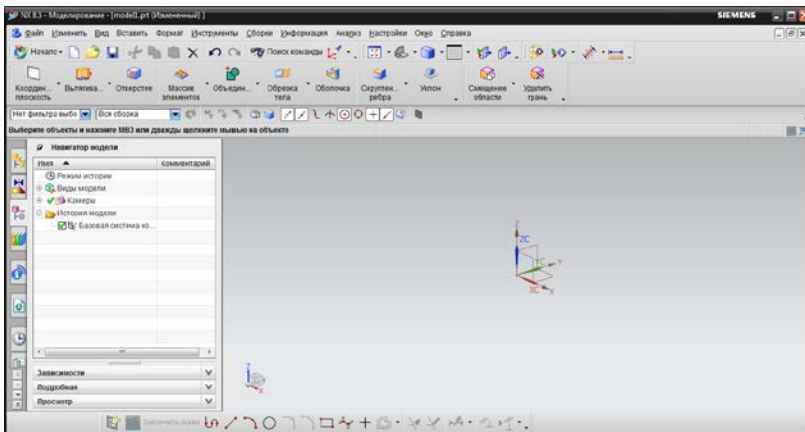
NX 8.5 - Моделирование - [model1.prt (Измененный)]

SIEMENS

Файл Изменить Вид Вставить Формат Инструменты Сборки Информация Анализ Настройки Окно Справка

Начало Поиск команды

Координ. плоскость Вытягива... Отверстие Массив элементов Объедин... Обрезка тела Оболочка Скруглен. ребра Уклон Смещение области Удалить грань

Нет фильтра выбо Вся сборка

Выберите объекты и нажмите MB3 или дважды щелкните мышью на объекте

Навигатор модели

| Имя ▲ | Комментарий |
|---|---|
| Режим истории | |
| Виды модели | |
| Камеры | |
| История модели | |
| Базовая система ко... | |

Зависимости

Подробная

Просмотр

ZC

YC

XC

Закончить эскиз